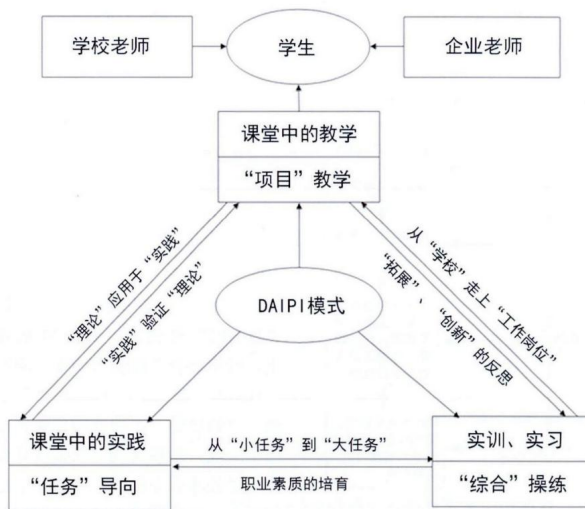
学校老师

学生

企业老师

课堂中的教学

“项目”教学

“理论”应用于“实践”

“实践”验证“理论”

DAIPI模式

从“学校”走上“工作岗位”

“拓展”、“创新”的反思

课堂中的实践

“任务”导向

从“小任务”到“大任务”

职业素质的培育

实训、实习

“综合”操练